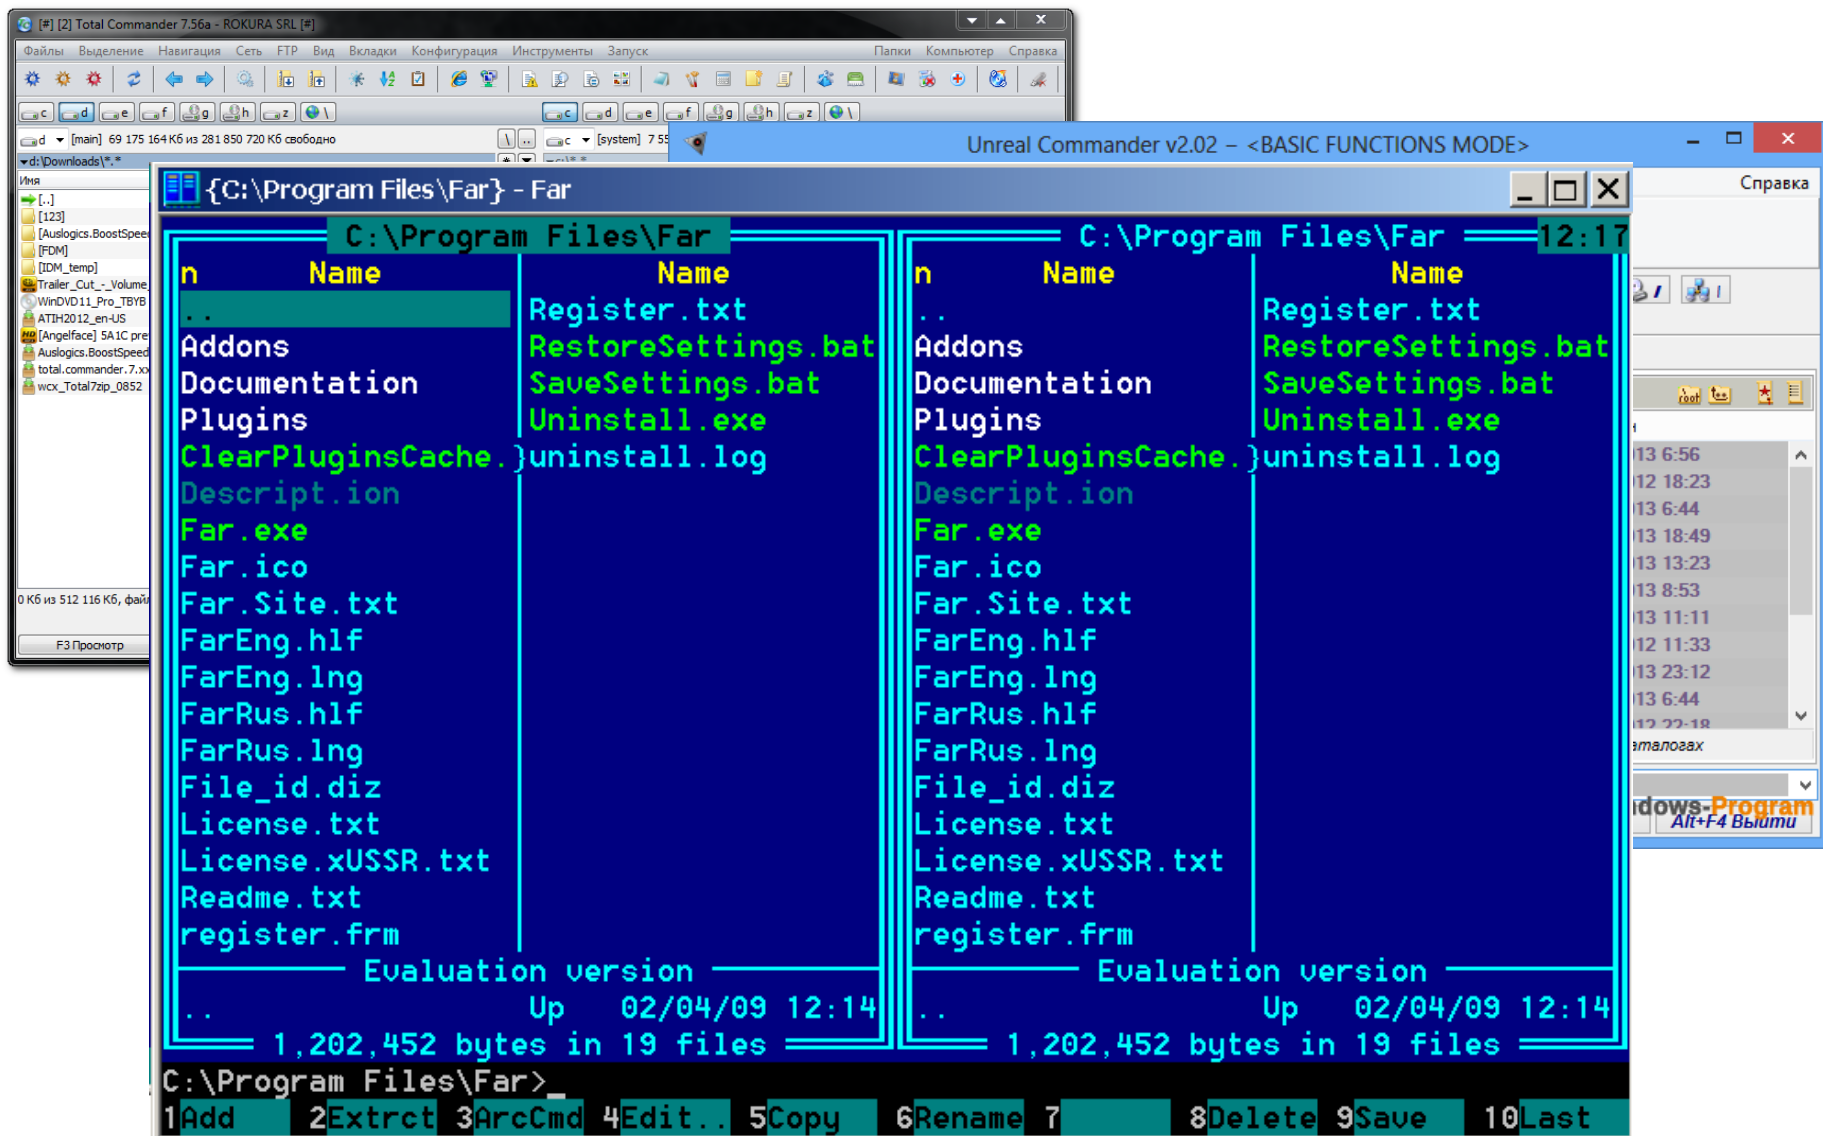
[#] [2] Total Commander 7.56a - ROKURA SRL [#]

Файлы Выделение Навигация Сеть FTP Вид Вкладки Конфигурация Инструменты Запуск Папки Компьютер Справка

c d e f g h z \ c d e f g h z \

d [main] 69 175 164 Кб из 281 850 720 Кб свободно \ .. c [system] 7 55

d:\Downloads\*.*

Имя

[..]
[123]
[Auslogics.BoostSpee
[FDM]
[IDM_temp]
Trailer_Cut_-_Volume
WinDVD11_Pro_TBYB
ATIH2012_en-US
[Angelface] 5A1C pre
Auslogics.BoostSpeed
total.commander.7.x
wcx_Total7zip_0852

0 Кб из 512 116 Кб, фай

F3 Просмотр

Unreal Commander v2.02 – <BASIC FUNCTIONS MODE>

Справка

13 6:56
12 18:23
13 6:44
13 18:49
13 13:23
13 8:53
13 11:11
12 11:33
13 23:12
13 6:44
12 22:18

аталогах

idows-Program
Alt+F4 Выйти

{C:\Program Files\Far} - Far

C:\Program Files\Far

| n Name | Name |
|---|---|
| .. | Register.txt |
| Addons | RestoreSettings.bat |
| Documentation | SaveSettings.bat |
| Plugins | Uninstall.exe |
| ClearPluginsCache.} | uninstall.log |
| Descript.ion | |
| Far.exe | |
| Far.ico | |
| Far.Site.txt | |
| FarEng.hlf | |
| FarEng.lng | |
| FarRus.hlf | |
| FarRus.lng | |
| File_id.diz | |
| License.txt | |
| License.xUSSR.txt | |
| Readme.txt | |
| register.frm | |

Evaluation version
.. Up 02/04/09 12:14
1,202,452 bytes in 19 files

C:\Program Files\Far 12:17

| n Name | Name |
|---|---|
| .. | Register.txt |
| Addons | RestoreSettings.bat |
| Documentation | SaveSettings.bat |
| Plugins | Uninstall.exe |
| ClearPluginsCache.} | uninstall.log |
| Descript.ion | |
| Far.exe | |
| Far.ico | |
| Far.Site.txt | |
| FarEng.hlf | |
| FarEng.lng | |
| FarRus.hlf | |
| FarRus.lng | |
| File_id.diz | |
| License.txt | |
| License.xUSSR.txt | |
| Readme.txt | |
| register.frm | |

Evaluation version
.. Up 02/04/09 12:14
1,202,452 bytes in 19 files

C:\Program Files\Far>_

1Add 2Extrct 3ArcCmd 4Edit.. 5Copy 6Rename 7 8Delete 9Save 10Last